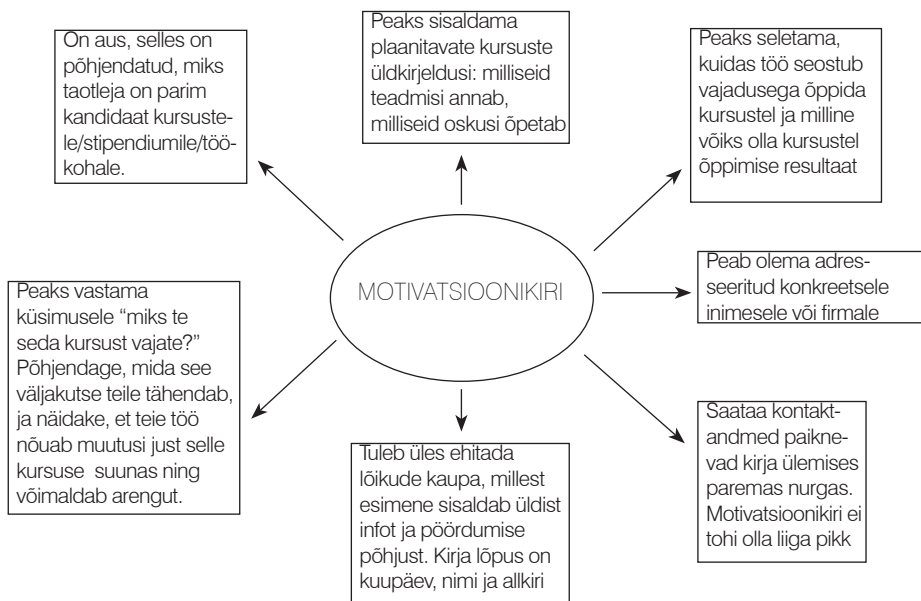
MOTIVATSIOONIKIRI

On aus, selles on põhjendatud, miks taotleja on parim kandidaat kursustele/stipendiumile/töökohale.

Peaks sisaldama plaanitavate kursuste üldkirjeldusi: milliseid teadmisi annab, milliseid oskusi õpetab

Peaks seletama, kuidas töö seostub vajadusega õppida kursustel ja milline võiks olla kursustel õppimise resultaat

Peab olema adresseeritud konkreetsele inimesele või firmale

Saataa kontaktandmed paiknevad kirja ülemises paremas nurgas. Motivatsioonikiri ei tohi olla liiga pikk

Tuleb üles ehitada lõikude kaupa, millest esimene sisaldab üldist infot ja pöördumise põhjust. Kirja lõpus on kuupäev, nimi ja allkiri

Peaks vastama küsimusele "miks te seda kursust vajate?" Põhjendage, mida see väljakutse teile tähendab, ja näidake, et teie töö nõuab muutusi just selle kursuse suunas ning võimaldab arengut.